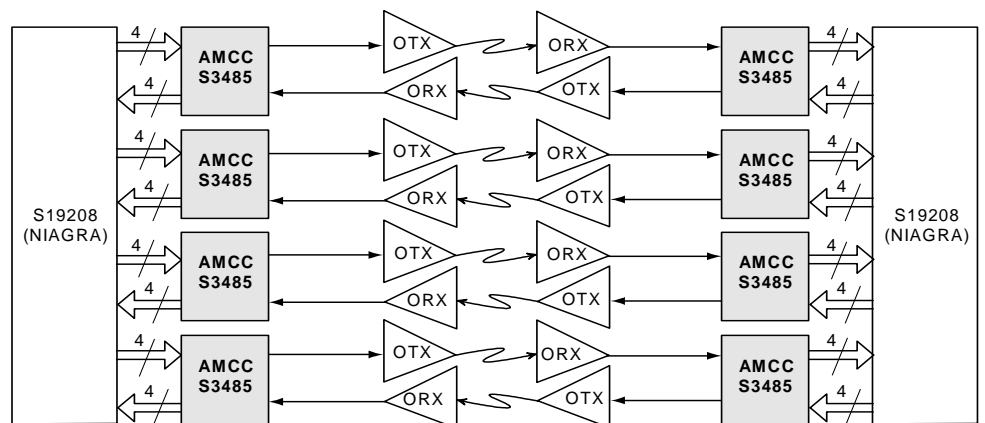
S19208 (NIAGRA)

4
4
AMCC S3485
OTX
ORX
ORX
OTX
AMCC S3485
4
4

4
4
AMCC S3485
OTX
ORX
ORX
OTX
AMCC S3485
4
4

4
4
AMCC S3485
OTX
ORX
ORX
OTX
AMCC S3485
4
4

4
4
AMCC S3485
OTX
ORX
ORX
OTX
AMCC S3485
4
4

S19208 (NIAGRA)